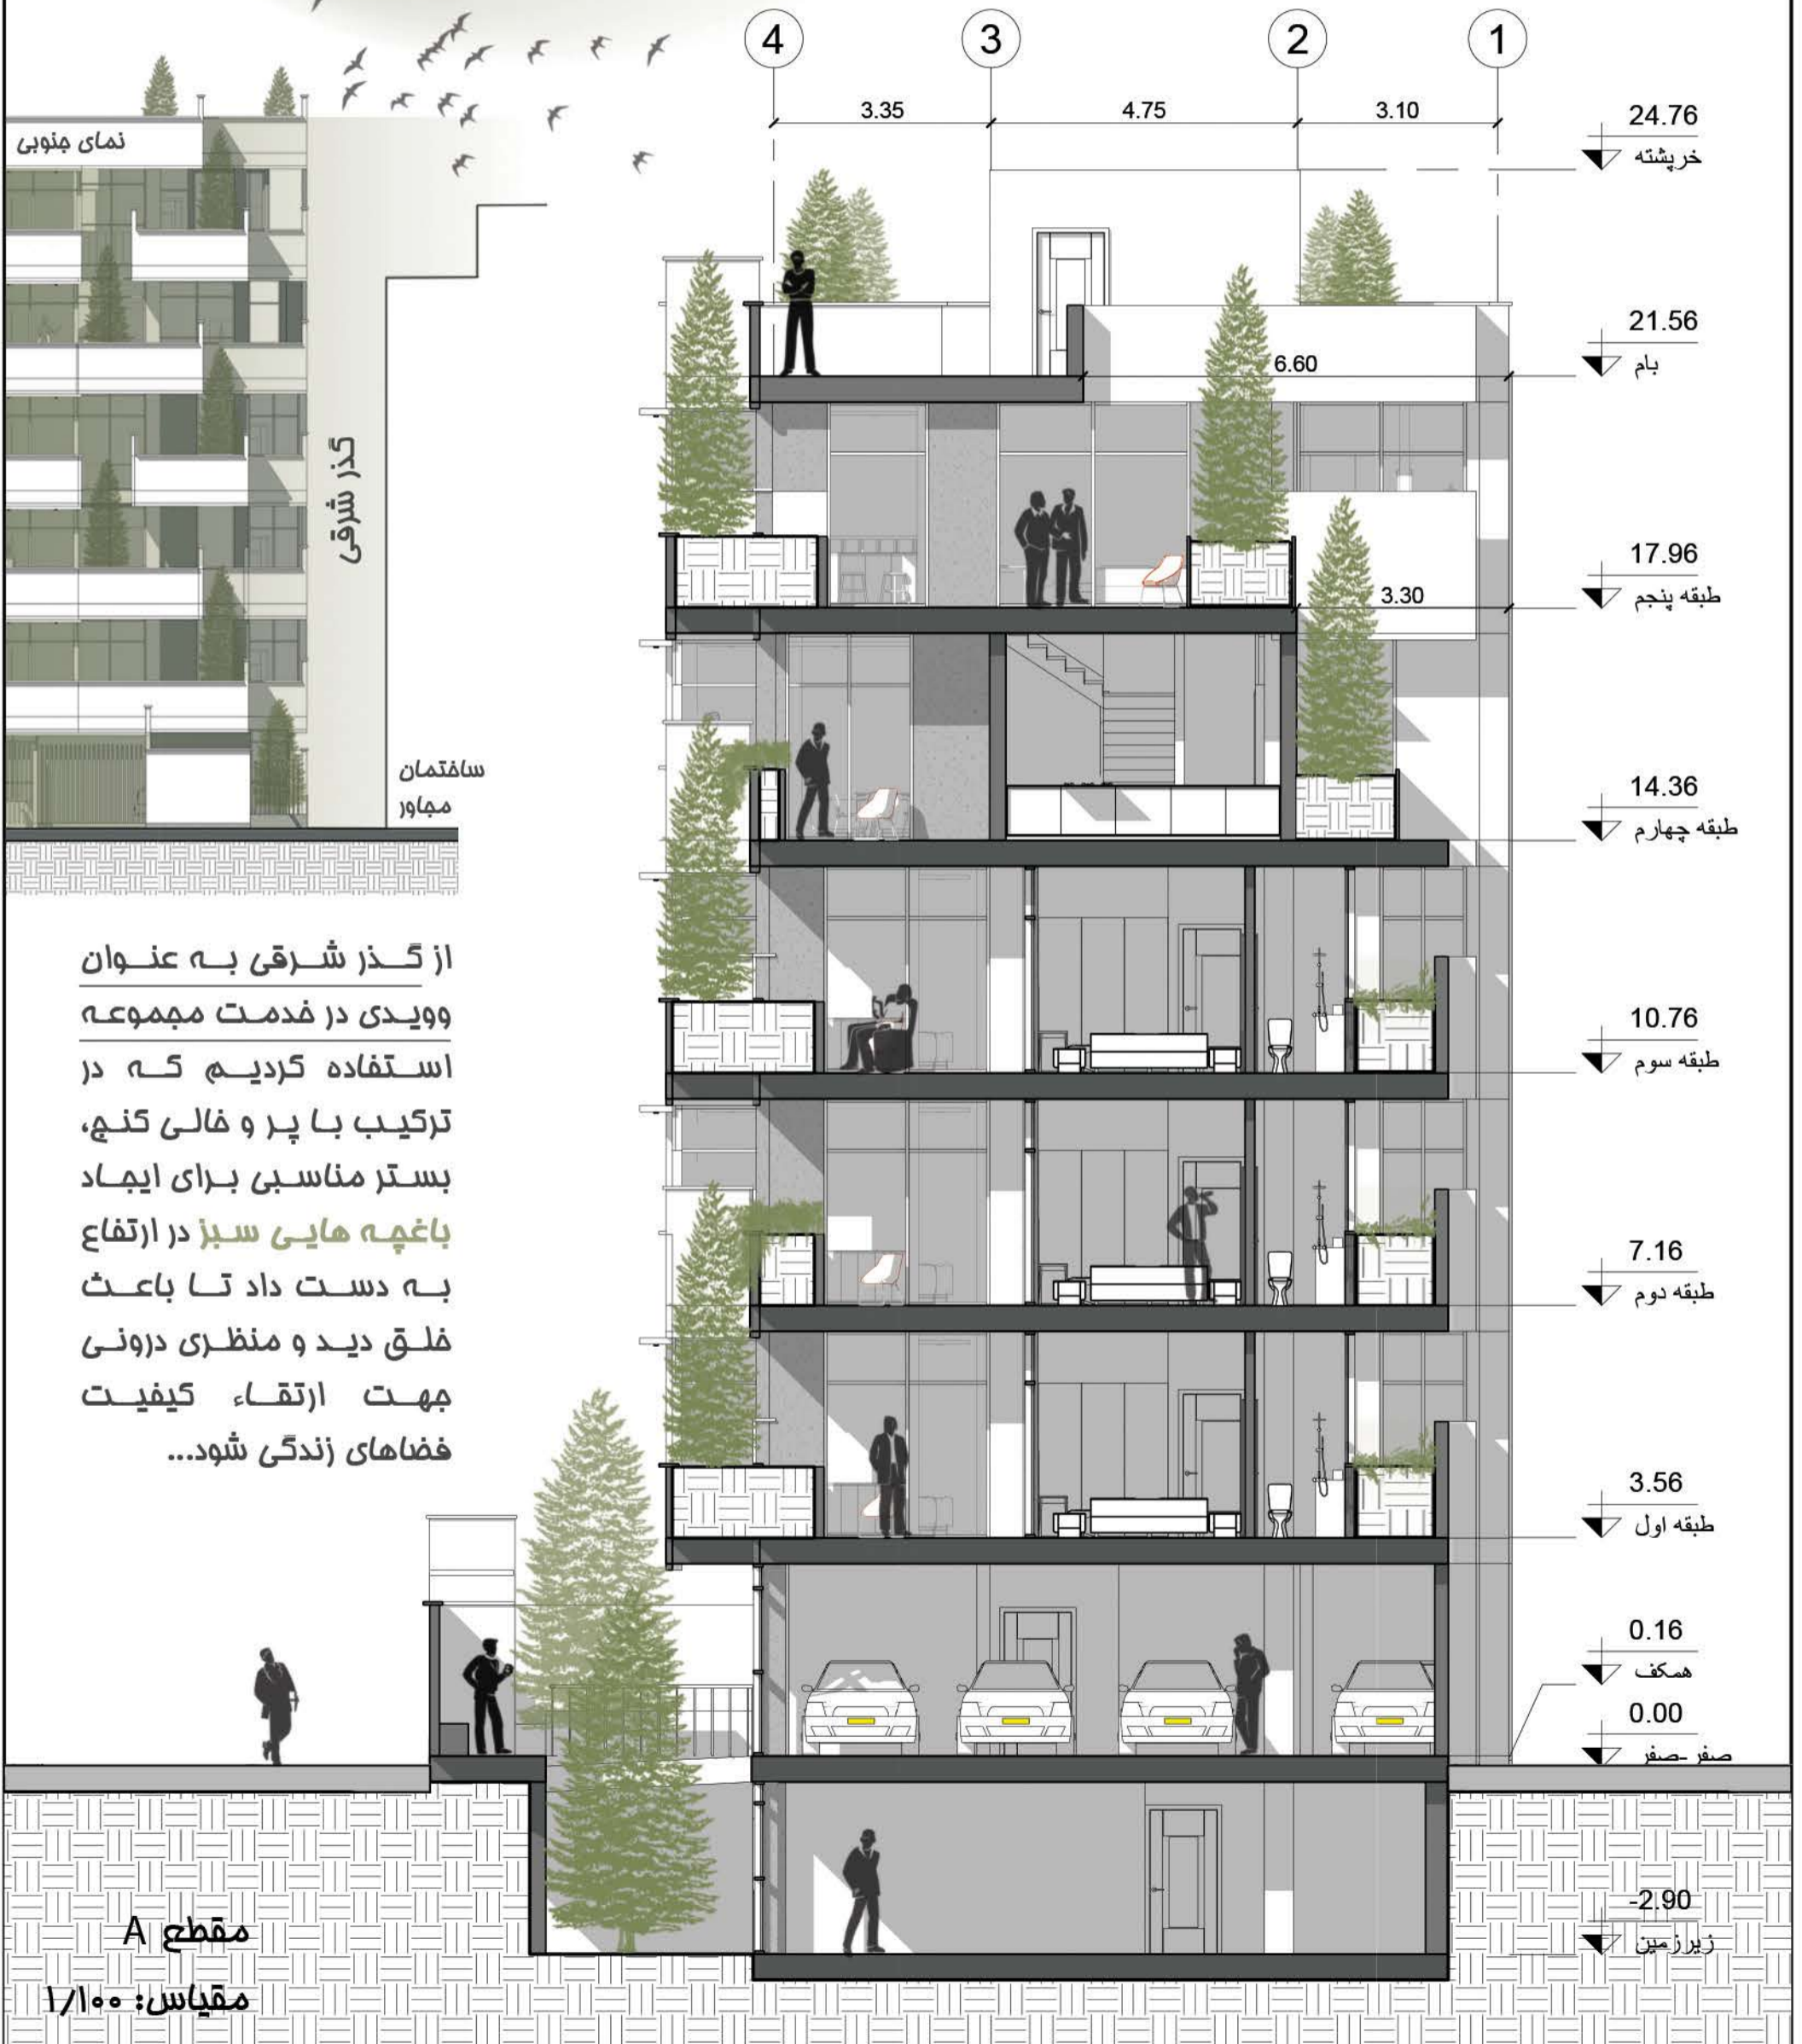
4 3 2 1

3.35 4.75 3.10

نمای جنوبی

24.76
خرپشته

21.56
بام

6.60

17.96
طبقه پنجم

3.30

گذر شرقی

14.36
طبقه چهارم

ساختمان مجاور

از گذر شرقی به عنوان ویدی در خدمت مجموعه استفاده کردیم که در ترکیب با پر و خالی کنج، بستر مناسبی برای ایجاد باغچه هایی سبز در ارتفاع به دست داد تا باعث خلق دید و منظری درونی جهت ارتقاء کیفیت فضاهای زندگی شود...

10.76
طبقه سوم

7.16
طبقه دوم

3.56
طبقه اول

0.16
همکف

0.00
صفر-صفر

-2.90
زیرزمین

مقطع A
مقیاس: ۱/۱۰۰